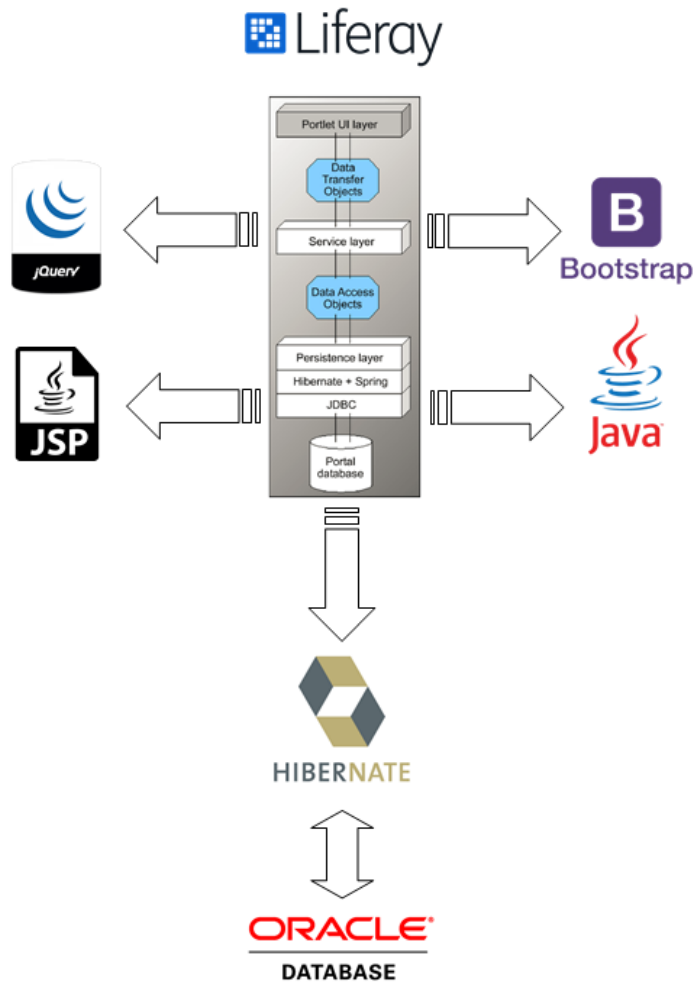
Liferay

Portlet UI layer

Data Transfer Objects

Service layer

Data Access Objects

Persistence layer

Hibernate + Spring

JDBC

Portal database

jQuery

B

Bootstrap

JSP

Java

HIBERNATE

ORACLE

DATABASE